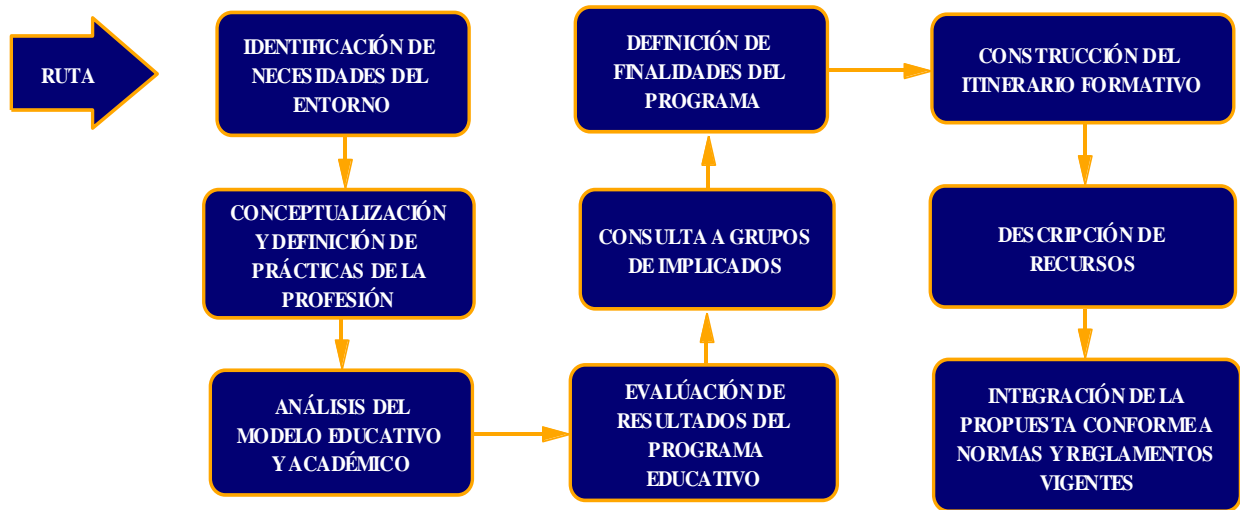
RUTA

IDENTIFICACIÓN DE NECESIDADES DEL ENTORNO

CONCEPTUALIZACIÓN Y DEFINICIÓN DE PRÁCTICAS DE LA PROFESIÓN

ANÁLISIS DEL MODELO EDUCATIVO Y ACADÉMICO

EVALÚACIÓN DE RESULTADOS DEL PROGRAMA EDUCATIVO

CONSULTA A GRUPOS DE IMPLICADOS

DEFINICIÓN DE FINALIDADES DEL PROGRAMA

CONSTRUCCIÓN DEL ITINERARIO FORMATIVO

DESCRIPCIÓN DE RECURSOS

INTEGRACIÓN DE LA PROPUESTA CONFORME A NORMAS Y REGLAMENTOS VIGENTES